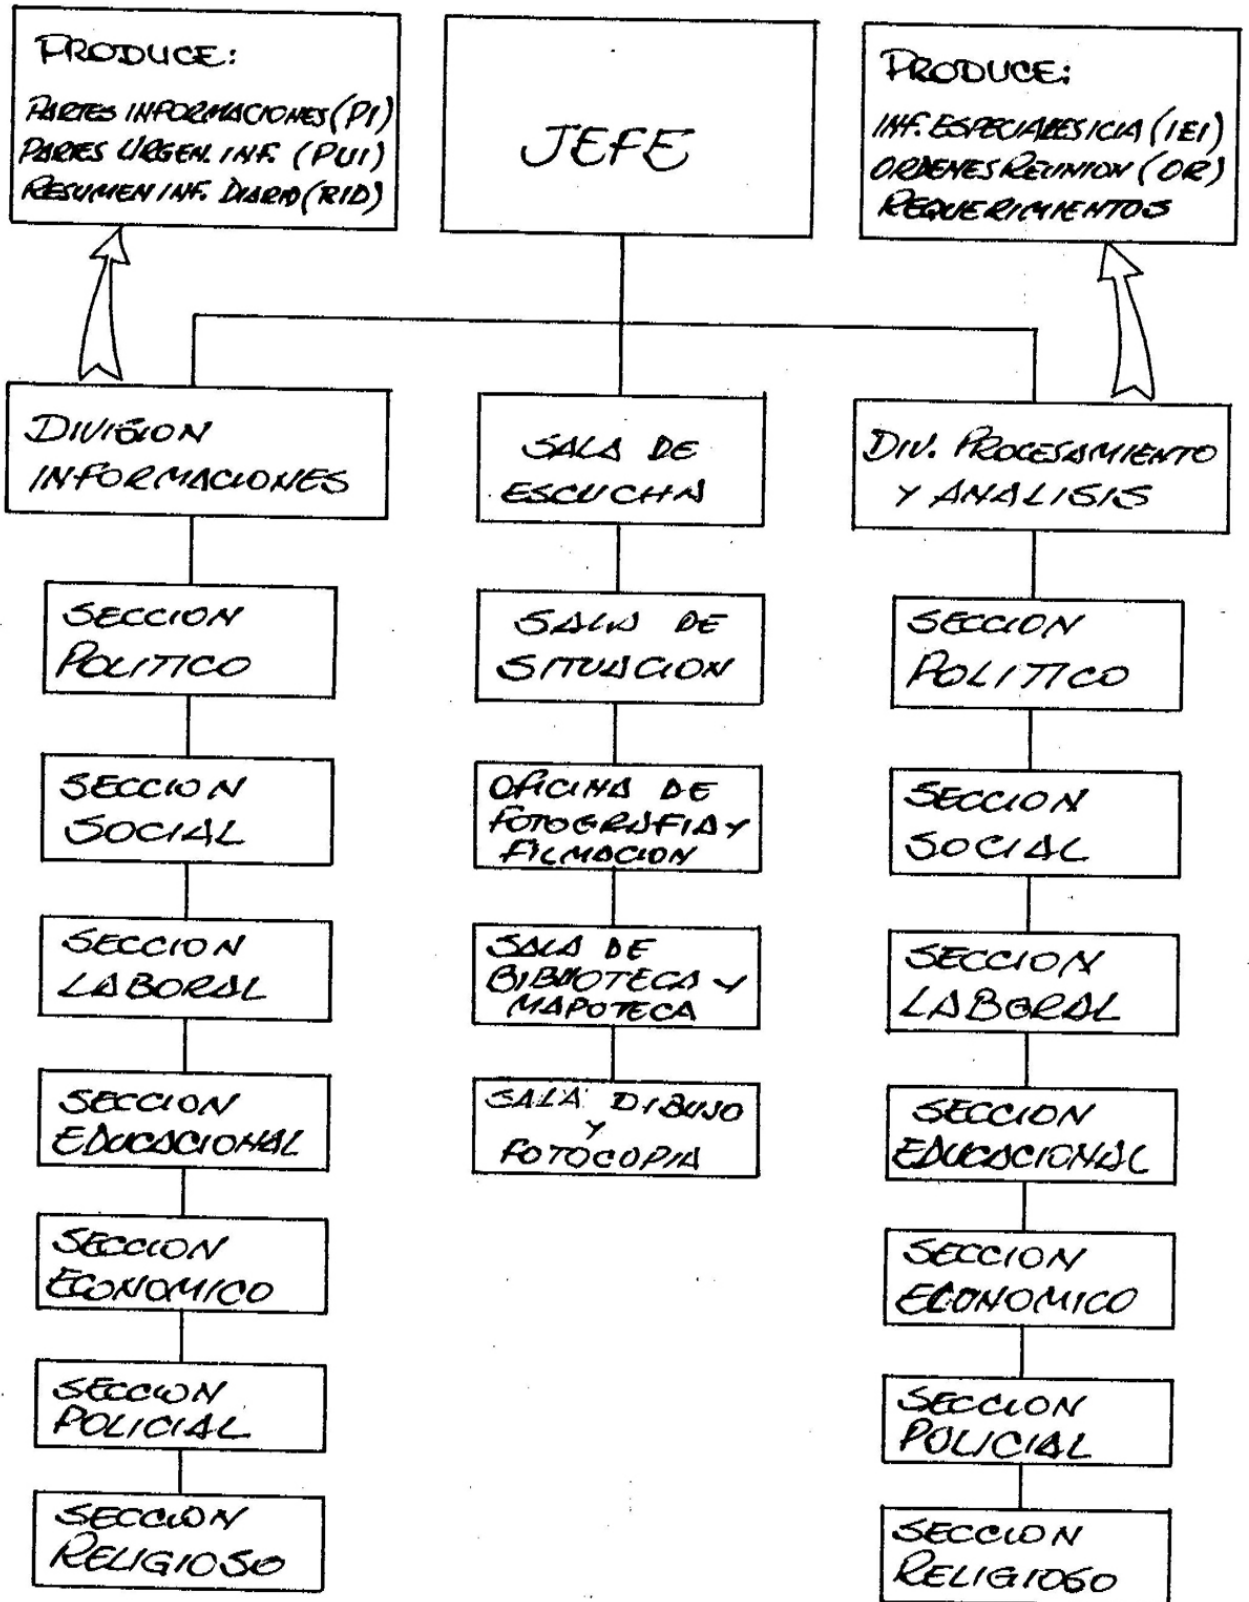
PRODUCE:
PARTES INFORMACIONES (PI)
PARTES URGEN. INF. (PUI)
RESUMEN INF. DIARIO (RID)

JEFE

PRODUCE:
INF. ESPECIALES ICIA (IEI)
ORDENES REUNION (OR)
REQUERIMIENTOS

DIVISION INFORMACIONES

SALA DE ESCUCHA

DIV. PROCESAMIENTO Y ANALISIS

SECCION POLITICO

SECCION SOCIAL

SECCION LABORAL

SECCION EDUCACIONAL

SECCION ECONOMICO

SECCION POLICIAL

SECCION RELIGIOSO

SALA DE SITUACION

OFICINA DE FOTOGRAFIA Y FILMACION

SALA DE BIBLIOTECA Y MAPOTECA

SALA DIBUJO Y FOTOCOPIA

SECCION POLITICO

SECCION SOCIAL

SECCION LABORAL

SECCION EDUCACIONAL

SECCION ECONOMICO

SECCION POLICIAL

SECCION RELIGIOSO